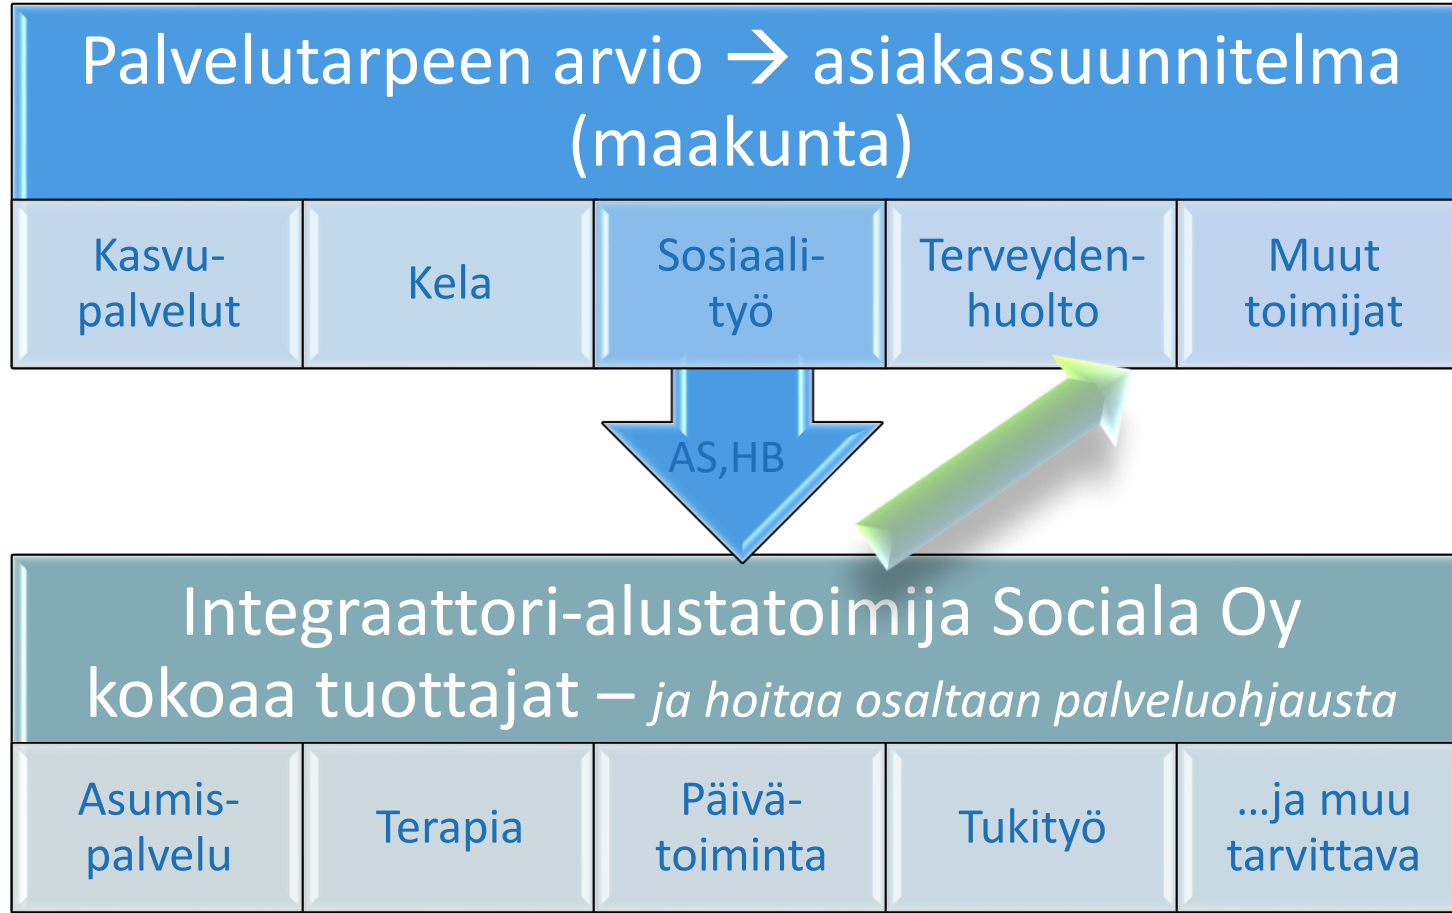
Palvelutarpeen arvio → asiakassuunnitelma (maakunta)

| Kasvu-palvelut | Kela | Sosiaali-työ | Terveyden-huolto | Muut toimijat |
|---|---|---|---|---|

AS,HB

Integraattori-alustatoimija Sociala Oy kokoaa tuottajat – *ja hoitaa osaltaan palveluohjausta*

| Asumis-palvelu | Terapia | Päivä-toiminta | Tukityö | …ja muu tarvittava |
|---|---|---|---|---|